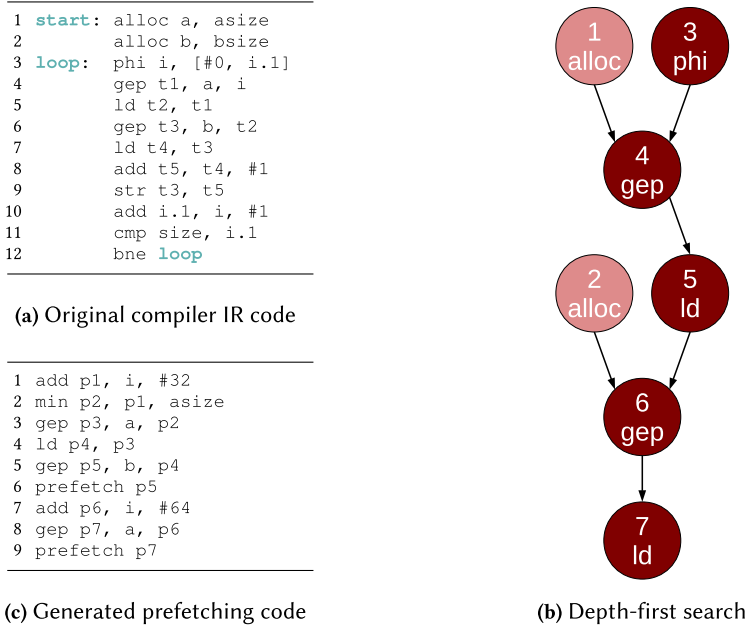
1 start: alloc a, asize
2 alloc b, bsize
3 loop: phi i, [#0, i.1]
4 gep t1, a, i
5 ld t2, t1
6 gep t3, b, t2
7 ld t4, t3
8 add t5, t4, #1
9 str t3, t5
10 add i.1, i, #1
11 cmp size, i.1
12 bne loop

(a) Original compiler IR code

1 add p1, i, #32
2 min p2, p1, asize
3 gep p3, a, p2
4 ld p4, p3
5 gep p5, b, p4
6 prefetch p5
7 add p6, i, #64
8 gep p7, a, p6
9 prefetch p7

(c) Generated prefetching code

1 alloc
3 phi
4 gep
2 alloc
5 ld
6 gep
7 ld

(b) Depth-first search